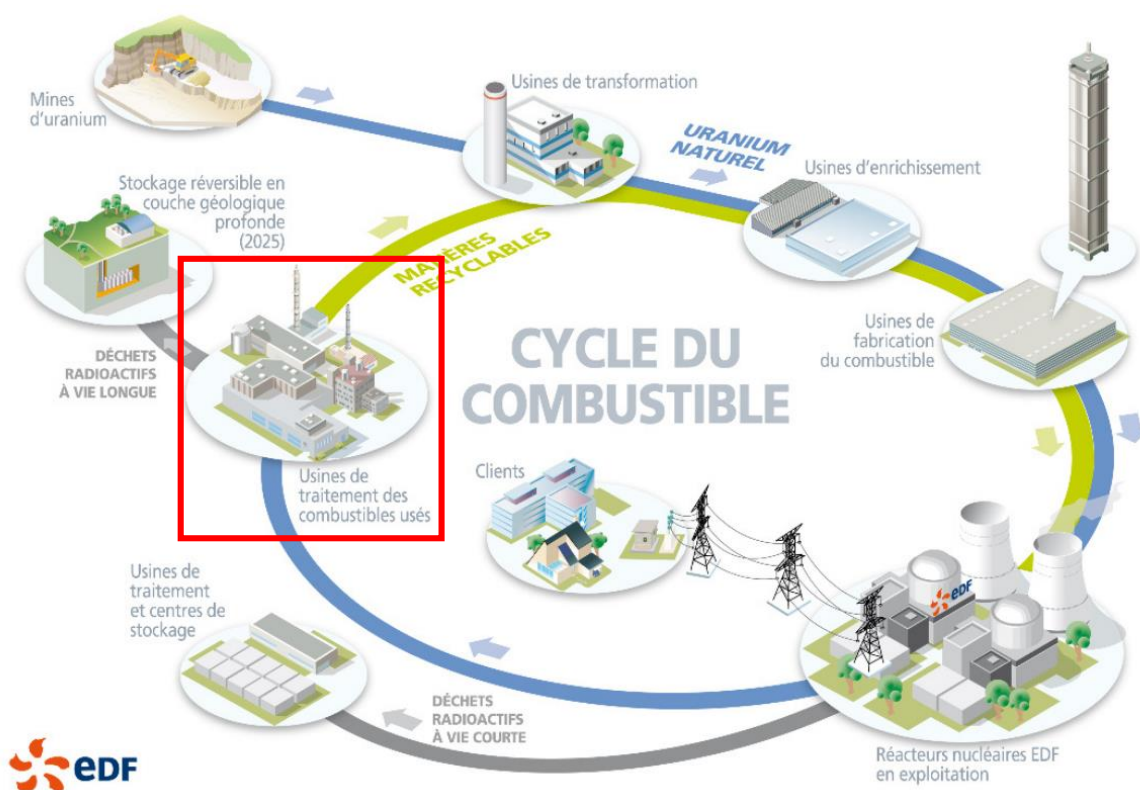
Mines d'uranium

Usines de transformation

URANIUM NATUREL

Usines d'enrichissement

Stockage réversible en couche géologique profonde (2025)

MATIÈRES RECYCLABLES

DÉCHETS RADIOACTIFS À VIE LONGUE

CYCLE DU COMBUSTIBLE

Usines de fabrication du combustible

Usines de traitement des combustibles usés

Clients

Usines de traitement et centres de stockage

DÉCHETS RADIOACTIFS À VIE COURTE

edf

Réacteurs nucléaires EDF en exploitation

eDF